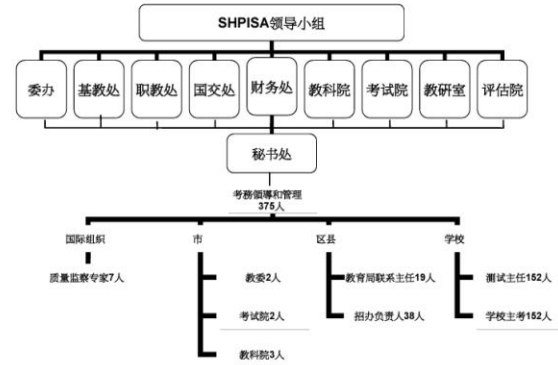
SHPISA领导小组

委办

基教处

职教处

国交处

财务处

教科院

考试院

教研室

评估院

秘书处

考務領導和管理
375人

国际组织

质量监察专家7人

市

教委2人

考试院2人

教科院3人

区县

教育局联系主任19人

招办负责人38人

学校

测试主任152人

学校主考152人